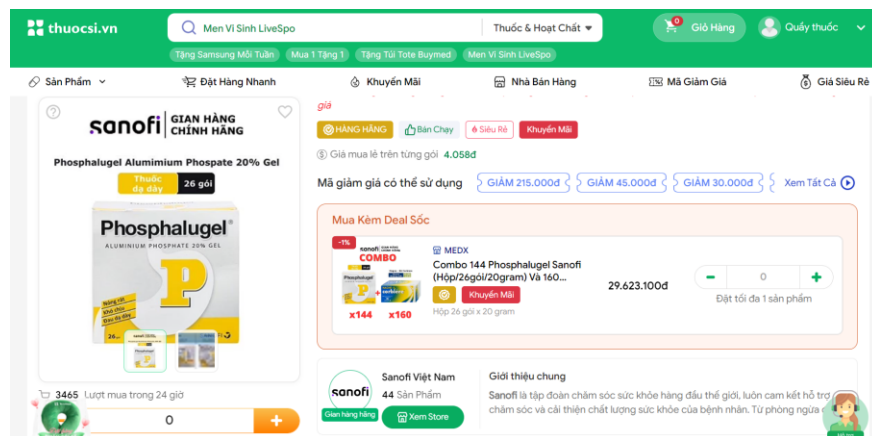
thuocsi.vn

Men Vi Sinh LiveSpo

Thuốc & Hoạt Chất

0 Giỏ Hàng

Quầy thuốc

Tặng Samsung Mỗi Tuần | Mua 1 Tặng 1 | Tặng Túi Tote Buymed | Men Vi Sinh LiveSpo

Sản Phẩm | Đặt Hàng Nhanh | Khuyến Mãi | Nhà Bán Hàng | Mã Giảm Giá | Giá Siêu Rẻ

sanofi | GIAN HÀNG CHÍNH HÃNG

Phosphalugel Alumimium Phospate 20% Gel

Thuốc dạ dày | 26 gói

Phosphalugel®

ALUMINIUM PHOSPHATE 20% GEL

giá

HÀNG HÃNG | Bán Chạy | Siêu Rẻ | Khuyến Mãi

Giá mua lẻ trên từng gói 4.058đ

Mã giảm giá có thể sử dụng | GIẢM 215.000đ | GIẢM 45.000đ | GIẢM 30.000đ | Xem Tất Cả

Mua Kèm Deal Sốc

-1%

COMBO

x144 x160

MEDX

Combo 144 Phosphalugel Sanofi (Hộp/26gói/20gram) Và 160...

Khuyến Mãi

Hộp 26 gói x 20 gram

29.623.100đ

- 0 +

Đặt tối đa 1 sản phẩm

3465 Lượt mua trong 24 giờ

0 +

sanofi

Gian hàng hãng

Sanofi Việt Nam

44 Sản Phẩm

Xem Store

Giới thiệu chung

Sanofi là tập đoàn chăm sóc sức khỏe hàng đầu thế giới, luôn cam kết hỗ trợ chăm sóc và cải thiện chất lượng sức khỏe của bệnh nhân. Từ phòng ngừa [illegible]